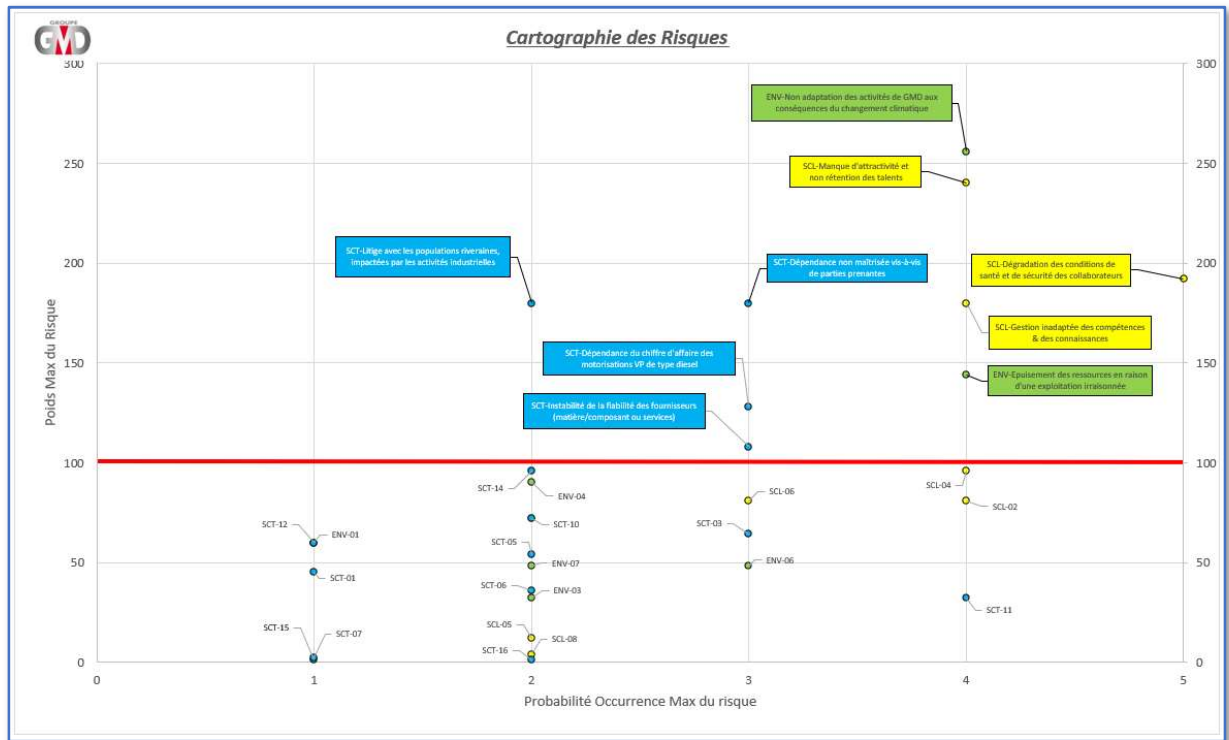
GROUPE GMD

Cartographie des Risques

300
250
200
150
100
50
0

300
250
200
150
100
50
0

Poids Max du Risque

0 1 2 3 4 5

Probabilité Occurrence Max du risque

ENV-Non adaptation des activités de GMD aux conséquences du changement climatique

SCL-Manque d'attractivité et non rétention des talents

SCT-Litige avec les populations riveraines, impactées par les activités industrielles

SCT-Dépendance non maîtrisée vis-à-vis de parties prenantes

SCL-Dégradation des conditions de santé et de sécurité des collaborateurs

SCL-Gestion inadaptée des compétences & des connaissances

SCT-Dépendance du chiffre d'affaire des motorisations VP de type diesel

ENV-Epuisement des ressources en raison d'une exploitation irraisonnée

SCT-Instabilité de la fiabilité des fournisseurs (matière/composant ou services)

SCT-14
ENV-04
SCL-06
SCL-04
SCL-02
SCT-12
ENV-01
SCT-10
SCT-03
SCT-05
ENV-07
ENV-06
SCT-01
SCT-06
ENV-03
SCT-11
SCT-15
SCT-07
SCL-05
SCL-08
SCT-16